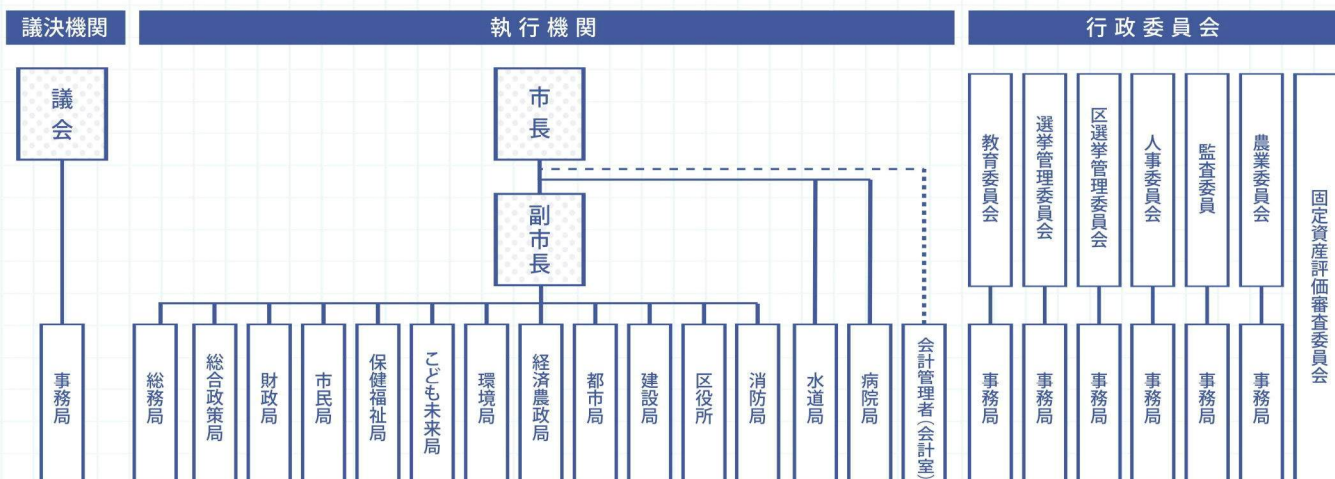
議決機関

執行機関

行政委員会

議会

市長

副市長

教育委員会

選挙管理委員会

区選挙管理委員会

人事委員会

監査委員

農業委員会

固定資産評価審査委員会

事務局

総務局

総合政策局

財政局

市民局

保健福祉局

こども未来局

環境局

経済農政局

都市局

建設局

区役所

消防局

水道局

病院局

会計管理者(会計室)

事務局

事務局

事務局

事務局

事務局

事務局